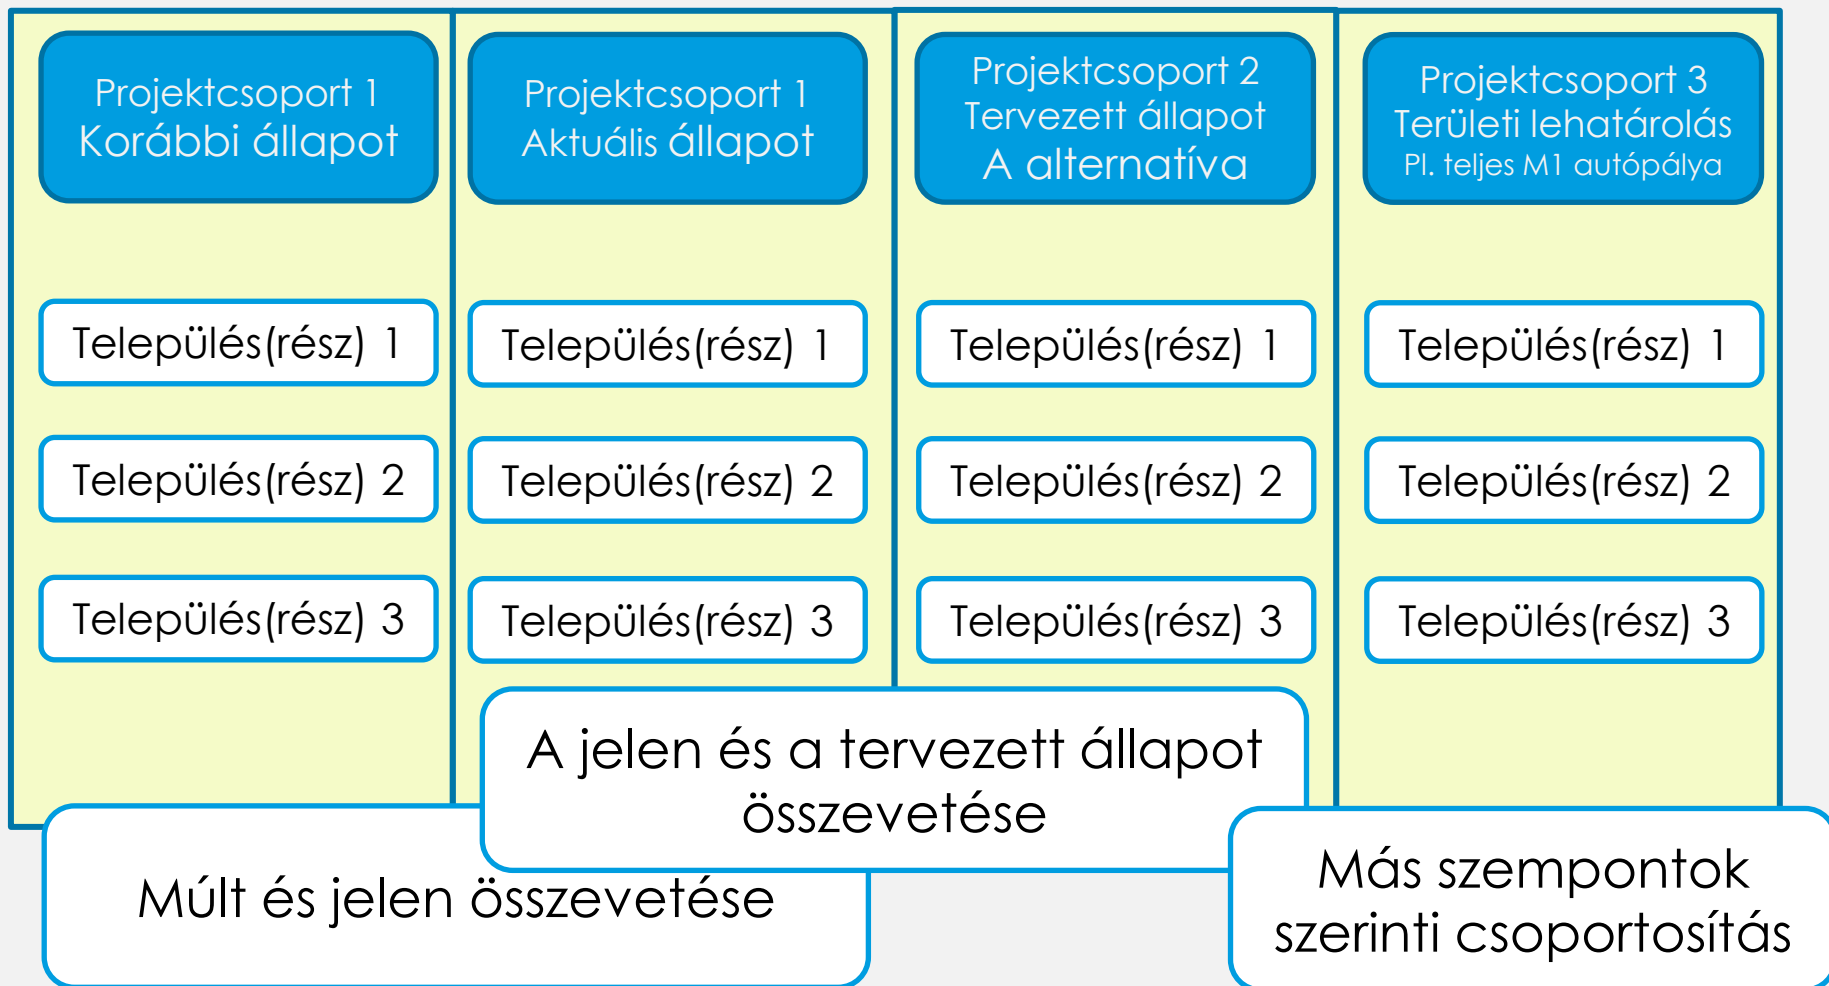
Projektcsoport 1
Korábbi állapot

Település(rész) 1

Település(rész) 2

Település(rész) 3

Projektcsoport 1
Aktuális állapot

Település(rész) 1

Település(rész) 2

Település(rész) 3

Projektcsoport 2
Tervezett állapot
A alternatíva

Település(rész) 1

Település(rész) 2

Település(rész) 3

Projektcsoport 3
Területi lehatárolás
Pl. teljes M1 autópálya

Település(rész) 1

Település(rész) 2

Település(rész) 3

A jelen és a tervezett állapot összevetése

Múlt és jelen összevetése

Más szempontok szerinti csoportosítás